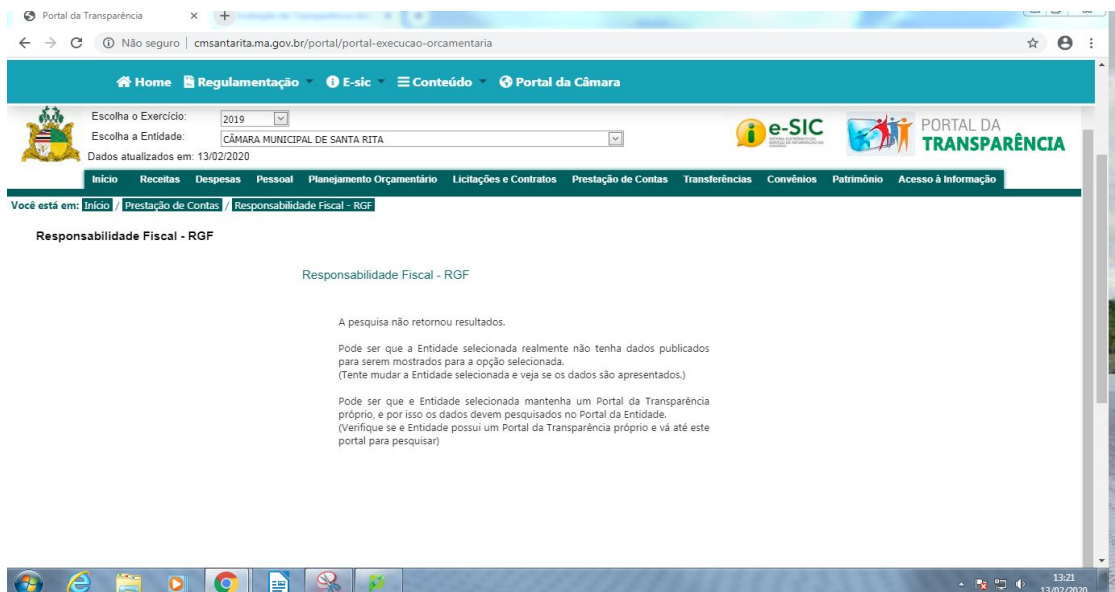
Portal da Transparência

Não seguro | cmsantarita.ma.gov.br/portal/portal-execucao-orcamentaria

Home Regulamentação E-sic Conteúdo Portal da Câmara

Escolha o Exercício: 2019
Escolha a Entidade: CÂMARA MUNICIPAL DE SANTA RITA
Dados atualizados em: 13/02/2020

e-SIC
SISTEMA ELETRÔNICO DO SERVIÇO DE INFORMAÇÃO AO CIDADÃO

PORTAL DA TRANSPARÊNCIA

Início Receitas Despesas Pessoal Planejamento Orçamentário Licitações e Contratos Prestação de Contas Transferências Convênios Patrimônio Acesso à Informação

Você está em: Início / Prestação de Contas / Responsabilidade Fiscal - RGF

Responsabilidade Fiscal - RGF

Responsabilidade Fiscal - RGF

A pesquisa não retornou resultados.

Pode ser que a Entidade selecionada realmente não tenha dados publicados para serem mostrados para a opção selecionada.
(Tente mudar a Entidade selecionada e veja se os dados são apresentados.)

Pode ser que e Entidade selecionada mantenha um Portal da Transparência próprio, e por isso os dados devem pesquisados no Portal da Entidade.
(Verifique se e Entidade possui um Portal da Transparência próprio e vá até este portal para pesquisar)

13:21
13/02/2020